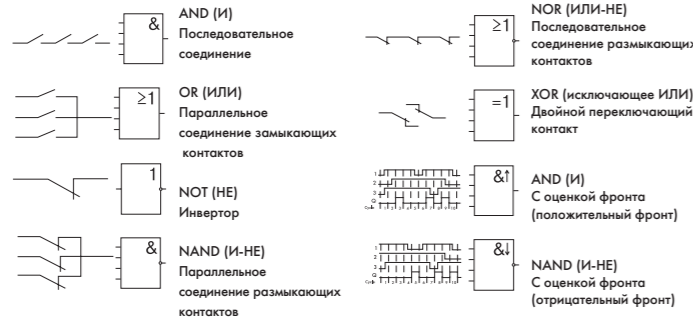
&

AND (И)
Последовательное соединение

≥1

OR (ИЛИ)
Параллельное соединение замыкающих контактов

1

NOT (НЕ)
Инвертор

&

NAND (И-НЕ)
Параллельное соединение размыкающих контактов

≥1

NOR (ИЛИ-НЕ)
Последовательное соединение размыкающих контактов

=1

XOR (исключающее ИЛИ)
Двойной переключающий контакт

&↑

AND (И)
С оценкой фронта (положительный фронт)

&↓

NAND (И-НЕ)
С оценкой фронта (отрицательный фронт)